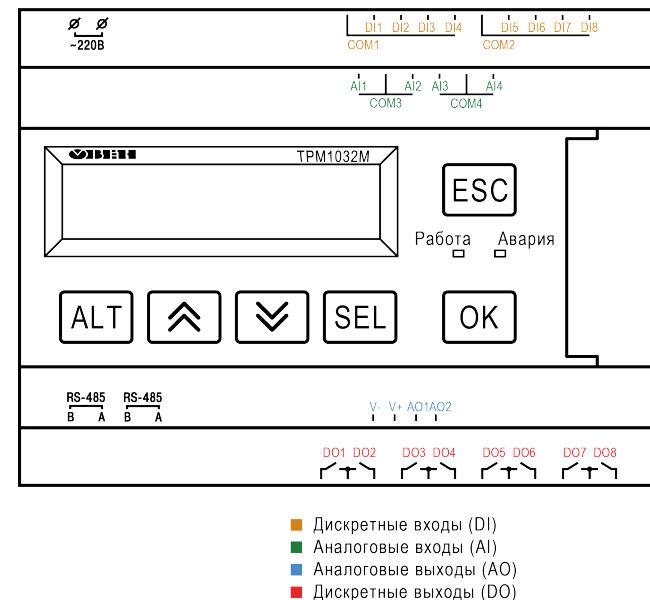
~220В

DI1 DI2 DI3 DI4
COM1
DI5 DI6 DI7 DI8
COM2

AI1 AI2
COM3
AI3 AI4
COM4

ОВЕН
ТРМ1032М

ESC
Работа
Авария

ALT
SEL
OK

RS-485
B A
RS-485
B A

V- V+ AO1 AO2

DO1 DO2
DO3 DO4
DO5 DO6
DO7 DO8

Дискретные входы (DI)
Аналоговые входы (AI)
Аналоговые выходы (AO)
Дискретные выходы (DO)